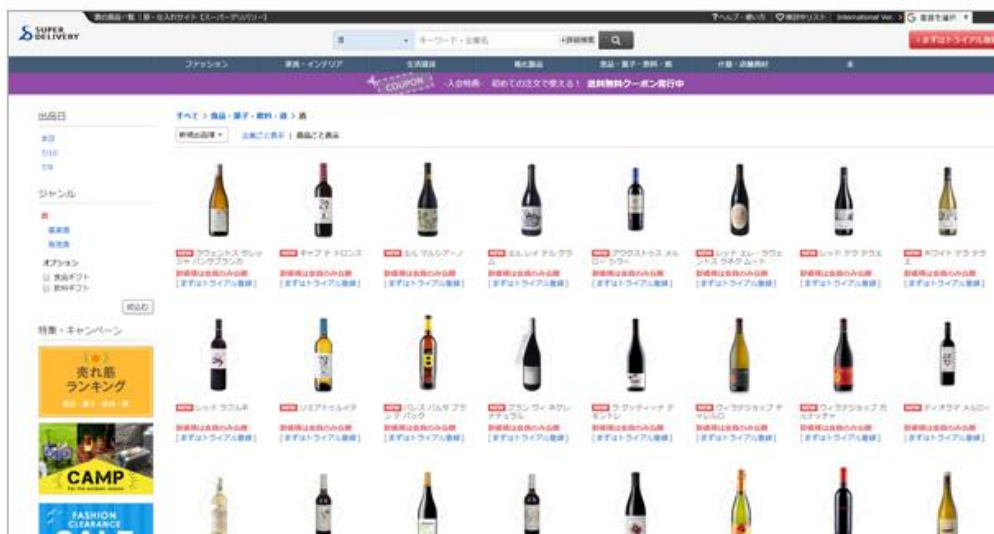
酒の商品一覧｜卸・仕入れサイト【スーパーデリバリー】

SUPER DELIVERY

？ヘルプ・使い方　♡検討中リスト　International Ver.　言語を選択

酒　キーワード・企業名　+詳細検索

まずはトライアル登録

ファッション　家具・インテリア　生活雑貨　com　食品・菓子・飲料・酒　什器・店舗資材　本

COUPON　入会特典　初めての注文で使える！　送料無料クーポン発行中

出品日
本日
7日以内
30日

ジャンル
酒
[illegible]
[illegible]

オプション
食品ギフト
飲料ギフト

絞込む

特集・キャンペーン

売れ筋ランキング
食品・菓子・飲料・酒

CAMP
for the outdoor season

FASHION CLEARANCE SALE

すべて > 食品・菓子・飲料・酒 > 酒

新着出品順　企業ごと表示　商品ごと表示

NEW ラヴェンタス ヴレッジャ パンサブランカ
新規様は会員のみ公開
［まずはトライアル登録］

NEW キャブ ド トロンス
新規様は会員のみ公開
［まずはトライアル登録］

NEW エル マルシアーノ
新規様は会員のみ公開
［まずはトライアル登録］

NEW エル レイ デル クラム
新規様は会員のみ公開
［まずはトライアル登録］

NEW アウグストゥス メルロー シラー
新規様は会員のみ公開
［まずはトライアル登録］

NEW レッド エレ・ラヴェントス ラネク ムート
新規様は会員のみ公開
［まずはトライアル登録］

NEW レッド テラ テラエ
新規様は会員のみ公開
［まずはトライアル登録］

NEW ホワイト テラ テラエ
新規様は会員のみ公開
［まずはトライアル登録］

NEW レッド ラグルネ
新規様は会員のみ公開
［まずはトライアル登録］

NEW ソミアナトゥイナ
新規様は会員のみ公開
［まずはトライアル登録］

NEW バレス パルタ ブラック パック
新規様は会員のみ公開
［まずはトライアル登録］

NEW プラン ヴィ ネグレ ナチュラル
新規様は会員のみ公開
［まずはトライアル登録］

NEW ラ ヴッティーナ ド モントレ
新規様は会員のみ公開
［まずはトライアル登録］

NEW ウィラテジョップ チャレッロ
新規様は会員のみ公開
［まずはトライアル登録］

NEW ウィラテジョップ ガルナッチャ
新規様は会員のみ公開
［まずはトライアル登録］

NEW ティオラマ メルロー
新規様は会員のみ公開
［まずはトライアル登録］